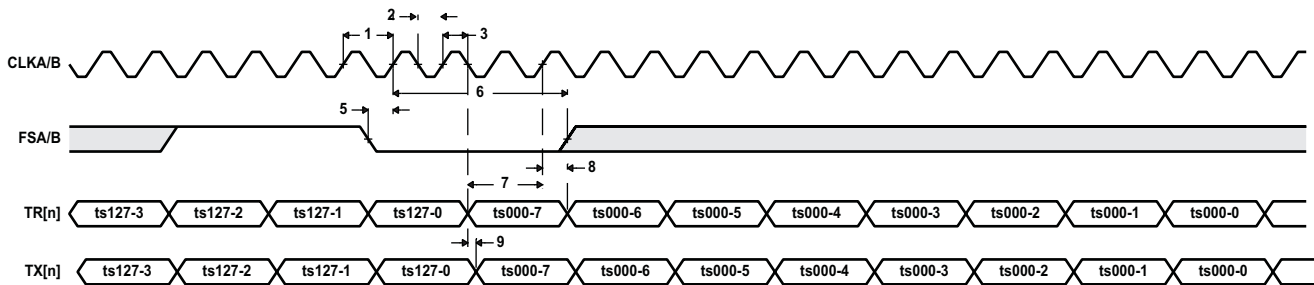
2
1
3
CLKA/B
6
5
FSA/B
7
8
TR[n]
ts127-3
ts127-2
ts127-1
ts127-0
ts000-7
ts000-6
ts000-5
ts000-4
ts000-3
ts000-2
ts000-1
ts000-0
9
TX[n]
ts127-3
ts127-2
ts127-1
ts127-0
ts000-7
ts000-6
ts000-5
ts000-4
ts000-3
ts000-2
ts000-1
ts000-0